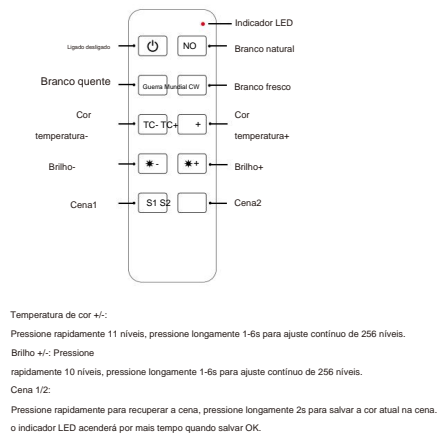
Indicador LED

Ligado desligado

NO

Branco natural

Branco quente

Quente Natural CW

Branco fresco

Cor temperatura-

TC- TC+

+

Cor temperatura+

Brilho-

☀-

☀+

Brilho+

Cena1

S1 S2

Cena2

Temperatura de cor +/-:

Pressione rapidamente 11 níveis, pressione longamente 1-6s para ajuste contínuo de 256 níveis.

Brilho +/-: Pressione

rapidamente 10 níveis, pressione longamente 1-6s para ajuste contínuo de 256 níveis.

Cena 1/2:

Pressione rapidamente para recuperar a cena, pressione longamente 2s para salvar a cor atual na cena.

o indicador LED acenderá por mais tempo quando salvar OK.